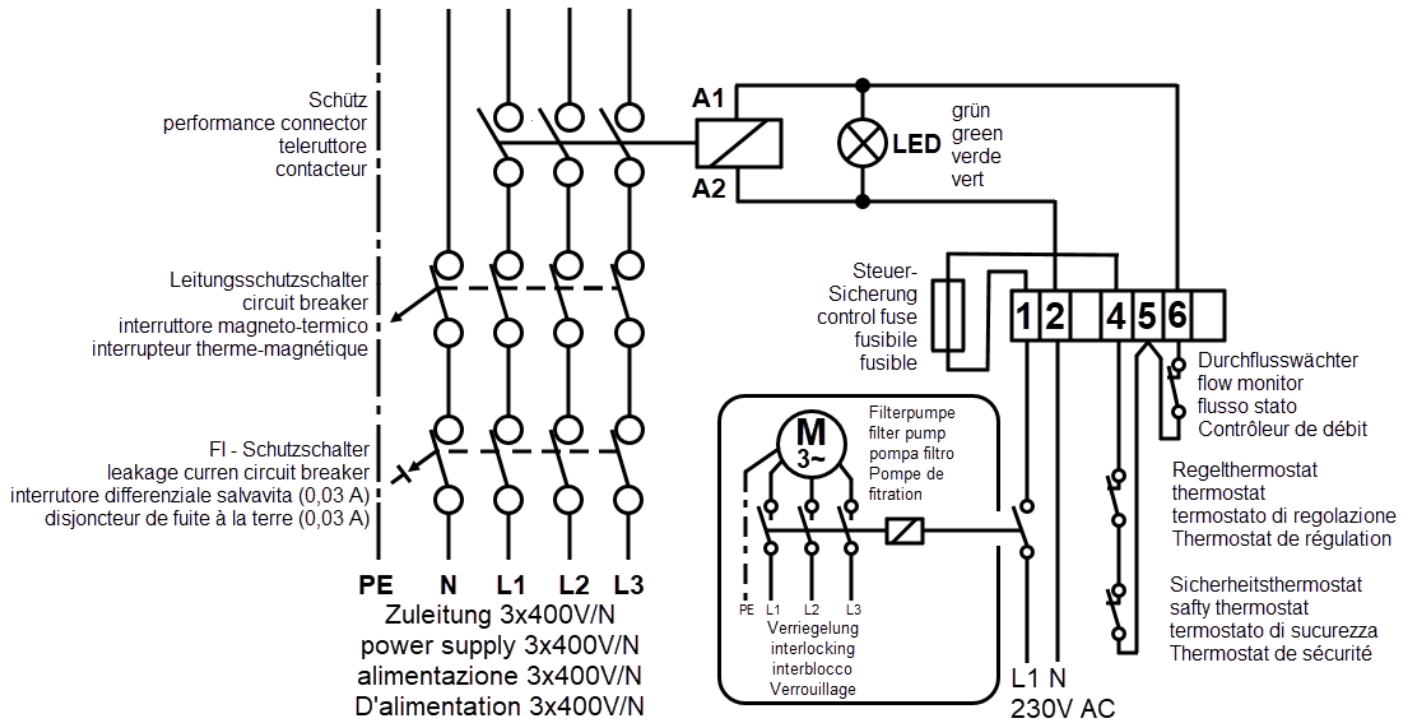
Schütz
performance connector
teleruttore
contacteur

A1
A2
LED
grün
green
verde
vert

Leitungsschutzschalter
circuit breaker
interruttore magneto-termico
interrupteur therme-magnétique

Steuer-Sicherung
control fuse
fusibile
fusible

1 2 4 5 6

Durchflusswächter
flow monitor
flusso stato
Contrôleur de débit

FI - Schutzschalter
leakage curren circuit breaker
interrutore differenziale salvavita (0,03 A)
disjoncteur de fuite à la terre (0,03 A)

M
3~

Filterpumpe
filter pump
pompa filtro
Pompe de fitration

Regelthermostat
thermostat
termostato di regolazione
Thermostat de régulation

PE L1 L2 L3
Verriegelung
interlocking
interblocco
Verrouillage

Sicherheitsthermostat
safty thermostat
termostato di sucurezza
Thermostat de sécurité

PE N L1 L2 L3
Zuleitung 3x400V/N
power supply 3x400V/N
alimentazione 3x400V/N
D'alimentation 3x400V/N

L1 N
230V AC